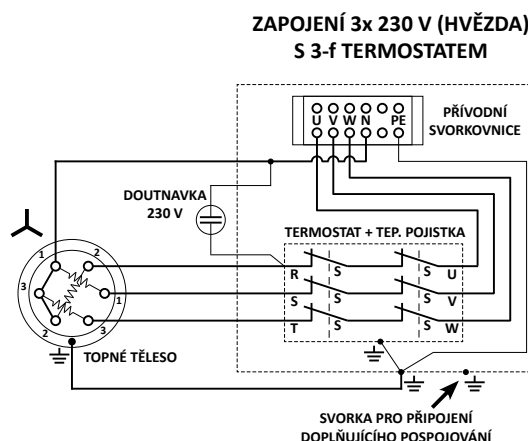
ZAPOJENÍ 3x 230 V (HVĚZDA) S 3-f TERMOSTATEM

PŘÍVODNÍ SVORKOVNICE

U V W N PE

DOUTNAVKA 230 V

TERMOSTAT + TEP. POJISTKA

1 2 2 3 1 3 2 1

R S S U
S S S V
T S S W

TOPNÉ TĚLESO

SVORKA PRO PŘIPOJENÍ DOPLŇUJÍCÍHO POSPOJOVÁNÍ